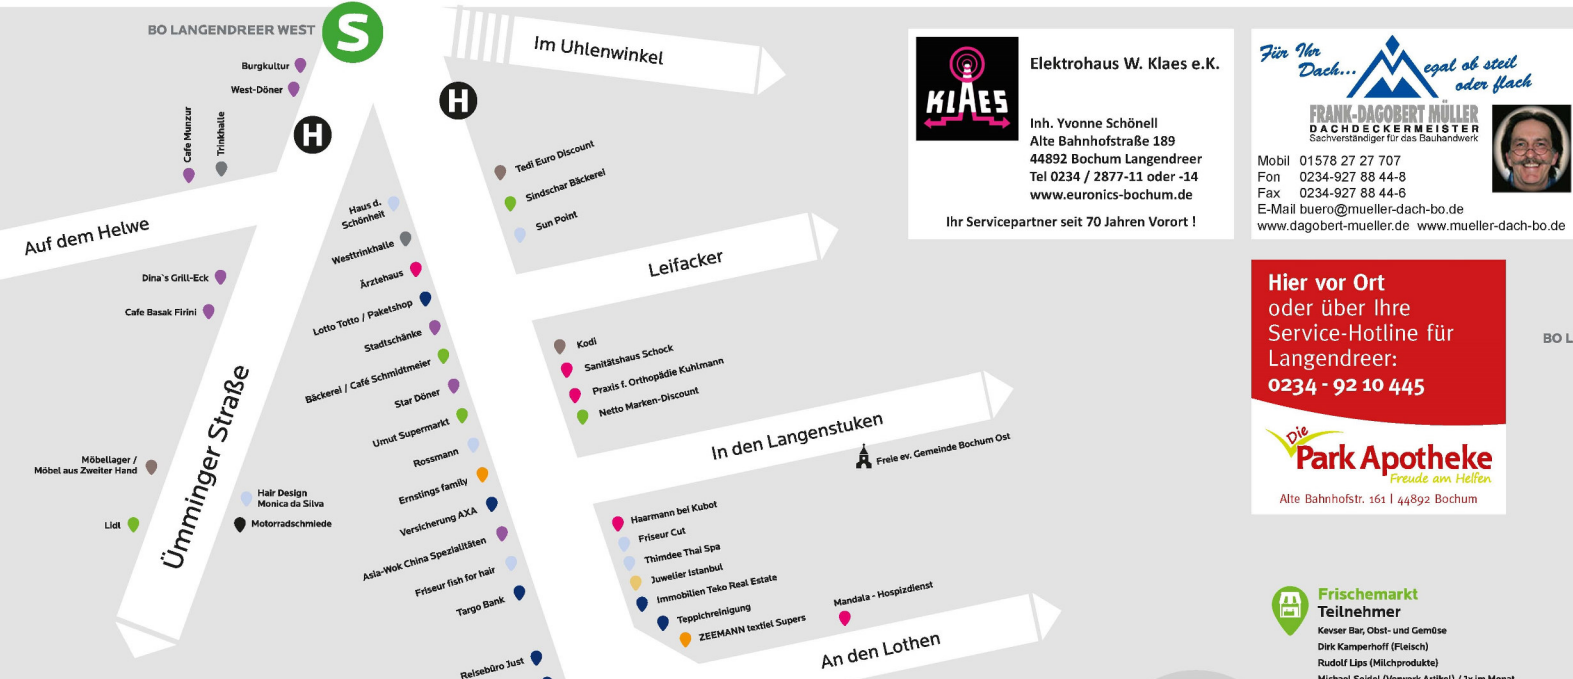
BO LANGENDREER WEST

S

H

H

Im Uhlenwinkel

Burgkultur

West-Döner

Cafe Munzur

Trinkhalle

Auf dem Helwe

Dina`s Grill-Eck

Cafe Basak Firini

Haus d. Schönheit

Westtrinkhalle

Ärztehaus

Lotto Totto / Paketshop

Stadtschänke

Bäckerei / Café Schmidtmeier

Star Döner

Umut Supermarkt

Rossmann

Ernstings family

Versicherung AXA

Asia-Wok China Spezialitäten

Friseur fish for hair

Targo Bank

Reisebüro Just

Tedi Euro Discount

Sindschar Bäckerei

Sun Point

Leifacker

Kodi

Sanitätshaus Schock

Praxis f. Orthopädie Kuhlmann

Netto Marken-Discount

In den Langenstuken

Freie ev. Gemeinde Bochum Ost

Möbellager / Möbel aus Zweiter Hand

Ümminger Straße

Hair Design Monica da Silva

Motorradschmiede

Lidl

Haarmann bei Kubot

Friseur Cut

Thimdee Thai Spa

Juweiler Istanbul

Immobilien Teko Real Estate

Teppichreinigung

ZEEMANN textiel Supers

Mandala - Hospizdienst

An den Lothen

KLAES

Elektrohaus W. Klaes e.K.

Inh. Yvonne Schönell
Alte Bahnhofstraße 189
44892 Bochum Langendreer
Tel 0234 / 2877-11 oder -14
www.euronics-bochum.de

Ihr Servicepartner seit 70 Jahren Vorort !

Für Ihr Dach... egal ob steil oder flach

FRANK-DAGOBERT MÜLLER
DACHDECKERMEISTER
Sachverständiger für das Bauhandwerk

Mobil 01578 27 27 707
Fon 0234-927 88 44-8
Fax 0234-927 88 44-6
E-Mail buero@mueller-dach-bo.de
www.dagobert-mueller.de www.mueller-dach-bo.de

Hier vor Ort oder über Ihre Service-Hotline für Langendreer:
0234 - 92 10 445

Die Park Apotheke
Freude am Helfen
Alte Bahnhofstr. 161 | 44892 Bochum

BO L

Frischemarkt Teilnehmer
Kevser Bar, Obst- und Gemüse
Dirk Kamperhoff (Fleisch)
Rudolf Lips (Milchprodukte)
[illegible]